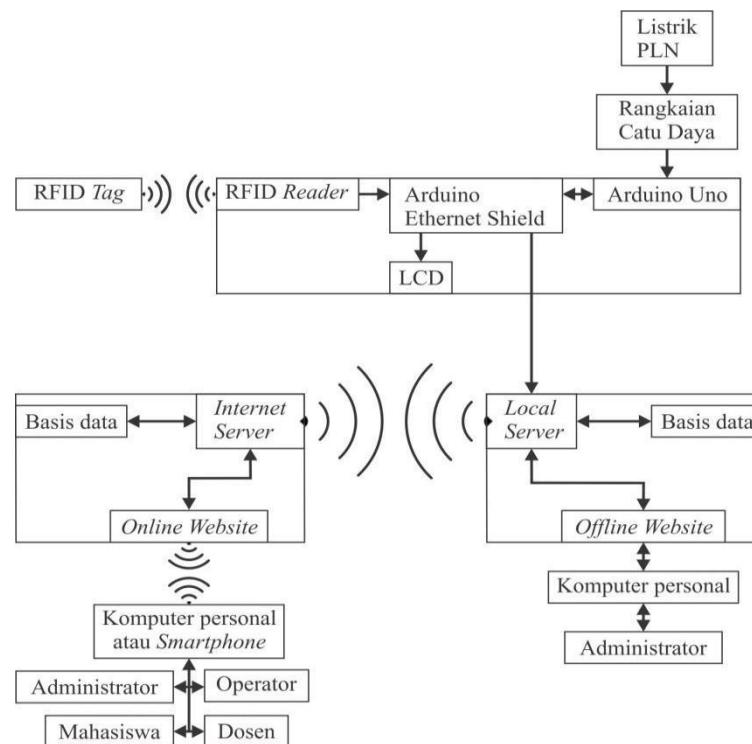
Listrik PLN

Rangkaian Catu Daya

RFID *Tag*

RFID *Reader*

Arduino Ethernet Shield

Arduino Uno

LCD

Basis data

*Internet Server*

*Local Server*

Basis data

*Online Website*

*Offline Website*

Komputer personal

Administrator

Komputer personal atau *Smartphone*

Administrator

Operator

Mahasiswa

Dosen